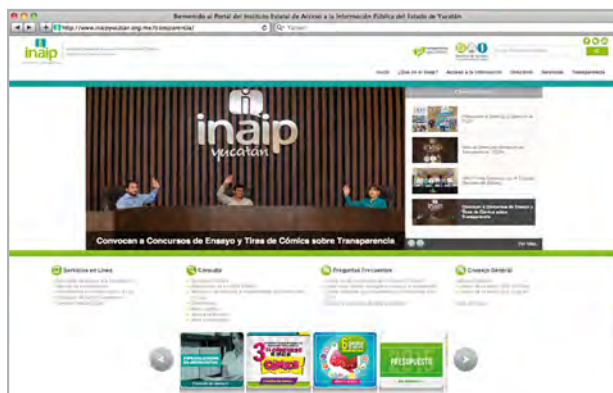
Bienvenido al Portal del Instituto Estatal de Acceso a la Información Pública del Estado de Yucatán

http://www.inaipyucatan.org.mx/transparencia/

inaip

Inicio ¿Qué es el Inaip? Acceso a la Información Directorio Servicios Transparencia

inaip yucatán

Convocan a Concursos de Ensayo y Tiras de Cómics sobre Transparencia

Convocan a Concursos de Ensayo y Tiras de Cómics sobre Transparencia

Ver más

Servicios en Línea

Consulta

Preguntas Frecuentes

Consejo General

PRESUPUESTO